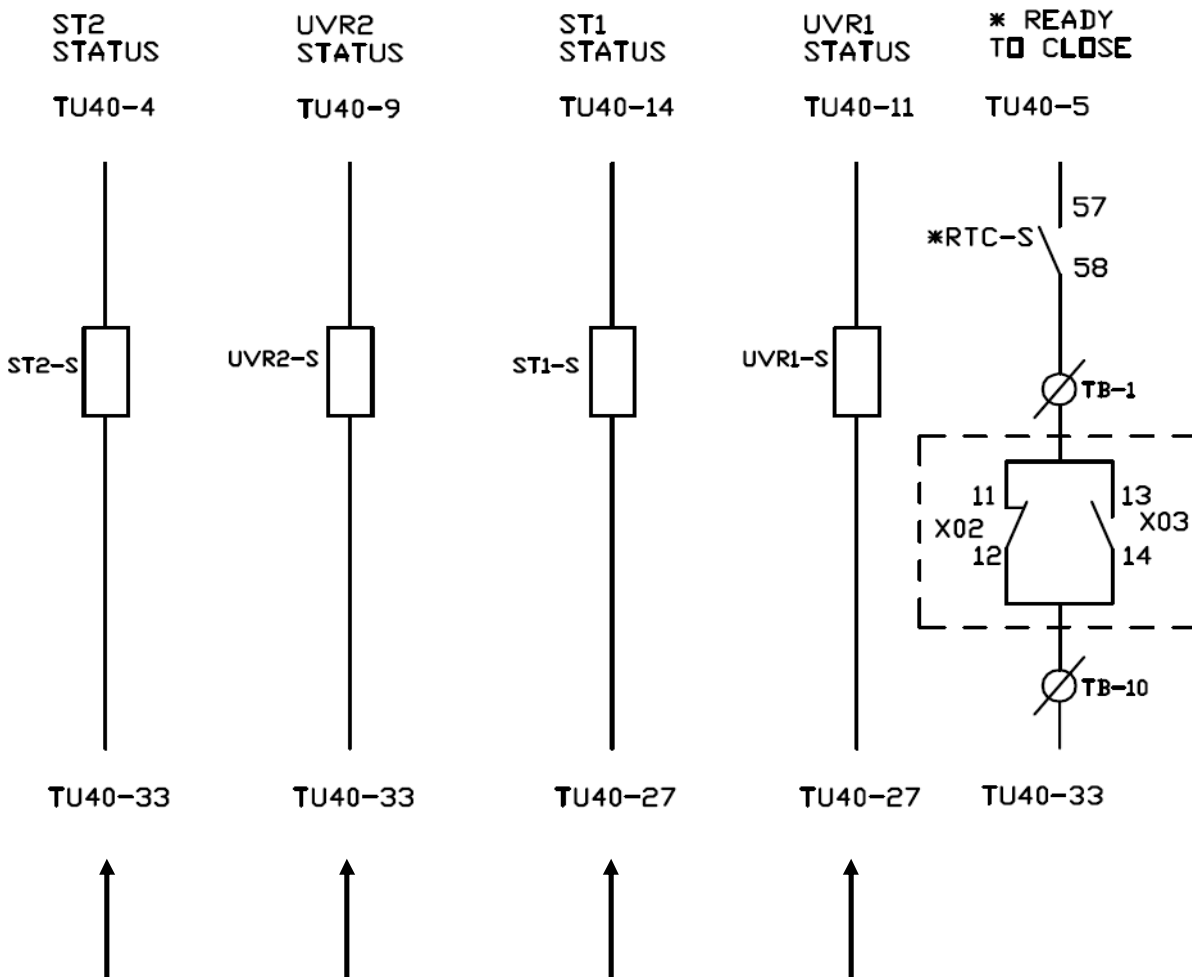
ST2 STATUS

TU40-4

ST2-S

TU40-33

UVR2 STATUS

TU40-9

UVR2-S

TU40-33

ST1 STATUS

TU40-14

ST1-S

TU40-27

UVR1 STATUS

TU40-11

UVR1-S

TU40-27

* READY TO CLOSE

TU40-5

57

*RTC-S

58

TB-1

11

13

X02

X03

12

14

TB-10

TU40-33